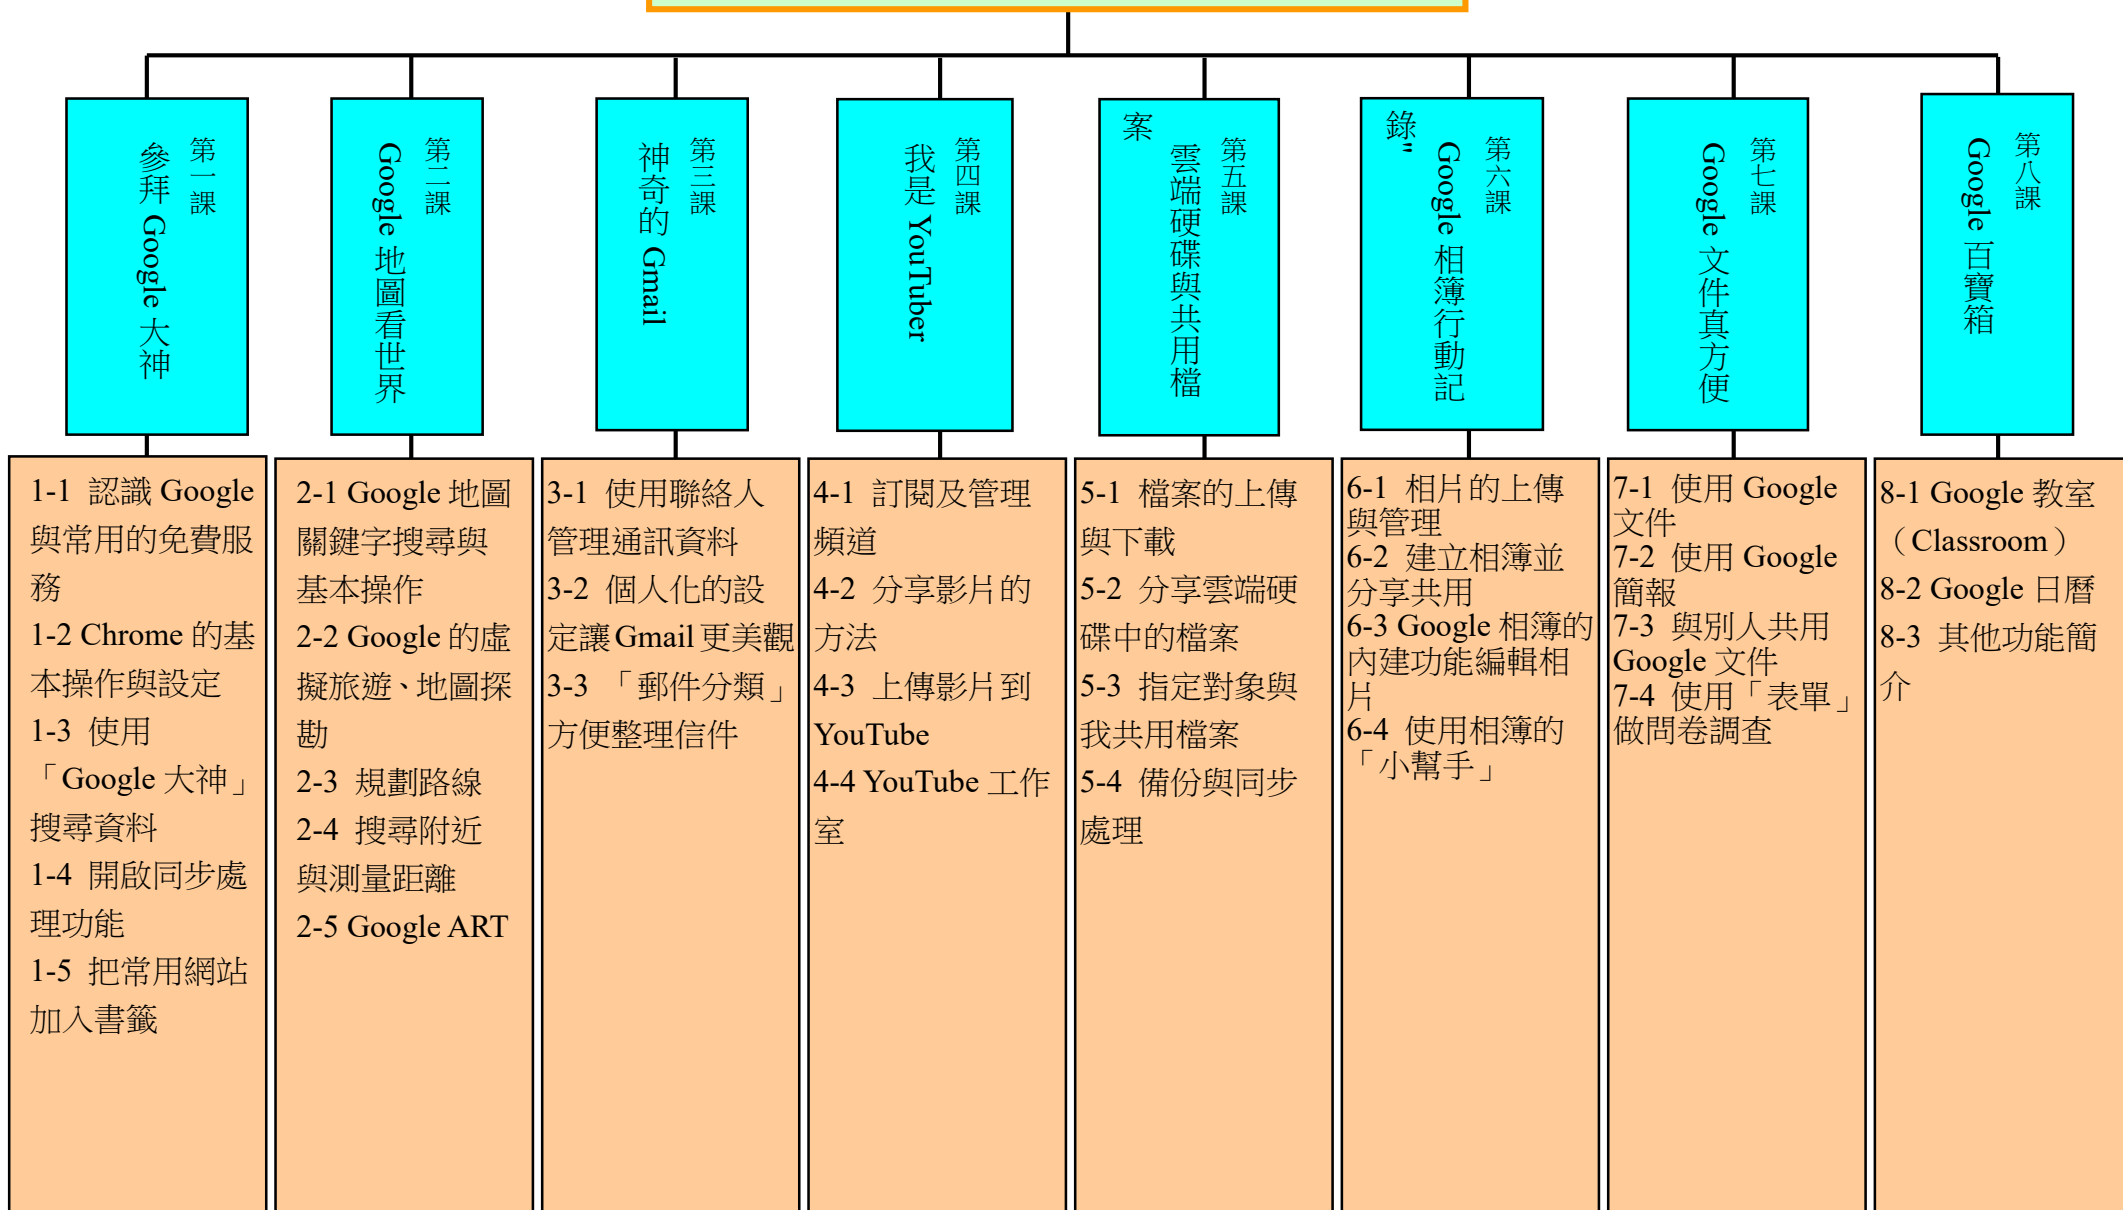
第一課 參拜 Google 大神

1-1 認識 Google 與常用的免費服務
1-2 Chrome 的基本操作與設定
1-3 使用「Google 大神」搜尋資料
1-4 開啟同步處理功能
1-5 把常用網站加入書籤

第二課 Google 地圖看世界

2-1 Google 地圖關鍵字搜尋與基本操作
2-2 Google 的虛擬旅遊、地圖探勘
2-3 規劃路線
2-4 搜尋附近與測量距離
2-5 Google ART

第三課 神奇的 Gmail

3-1 使用聯絡人管理通訊資料
3-2 個人化的設定讓 Gmail 更美觀
3-3 「郵件分類」方便整理信件

第四課 我是 YouTuber

4-1 訂閱及管理頻道
4-2 分享影片的方法
4-3 上傳影片到 YouTube
4-4 YouTube 工作室

第五課 雲端硬碟與共用檔案

5-1 檔案的上傳與下載
5-2 分享雲端硬碟中的檔案
5-3 指定對象與我共用檔案
5-4 備份與同步處理

第六課 Google 相簿行動記錄,

6-1 相片的上傳與管理
6-2 建立相簿並分享共用
6-3 Google 相簿的內建功能編輯相片
6-4 使用相簿的「小幫手」

第七課 Google 文件真方便

7-1 使用 Google 文件
7-2 使用 Google 簡報
7-3 與別人共用 Google 文件
7-4 使用「表單」做問卷調查

第八課 Google 百寶箱

8-1 Google 教室（Classroom）
8-2 Google 日曆
8-3 其他功能簡介